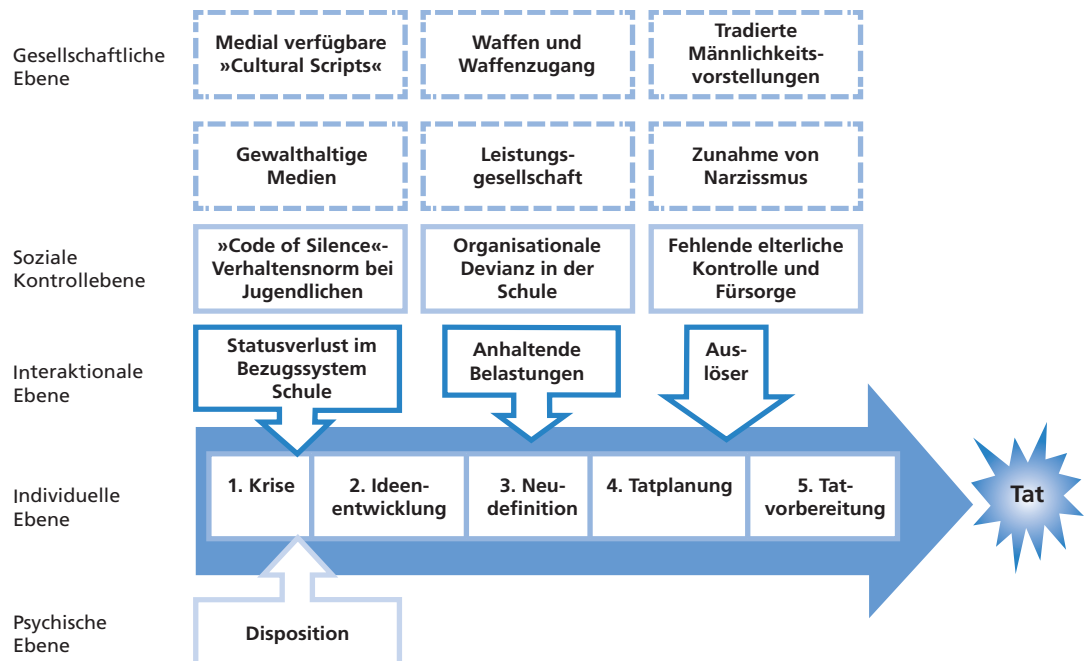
Gesellschaftliche Ebene

Medial verfügbare »Cultural Scripts«

Waffen und Waffenzugang

Tradierte Männlichkeitsvorstellungen

Gewalthaltige Medien

Leistungsgesellschaft

Zunahme von Narzissmus

Soziale Kontrollebene

»Code of Silence«-Verhaltensnorm bei Jugendlichen

Organisationale Devianz in der Schule

Fehlende elterliche Kontrolle und Fürsorge

Interaktionale Ebene

Statusverlust im Bezugssystem Schule

Anhaltende Belastungen

Auslöser

Individuelle Ebene

1. Krise

2. Ideenentwicklung

3. Neudefinition

4. Tatplanung

5. Tatvorbereitung

Tat

Psychische Ebene

Disposition